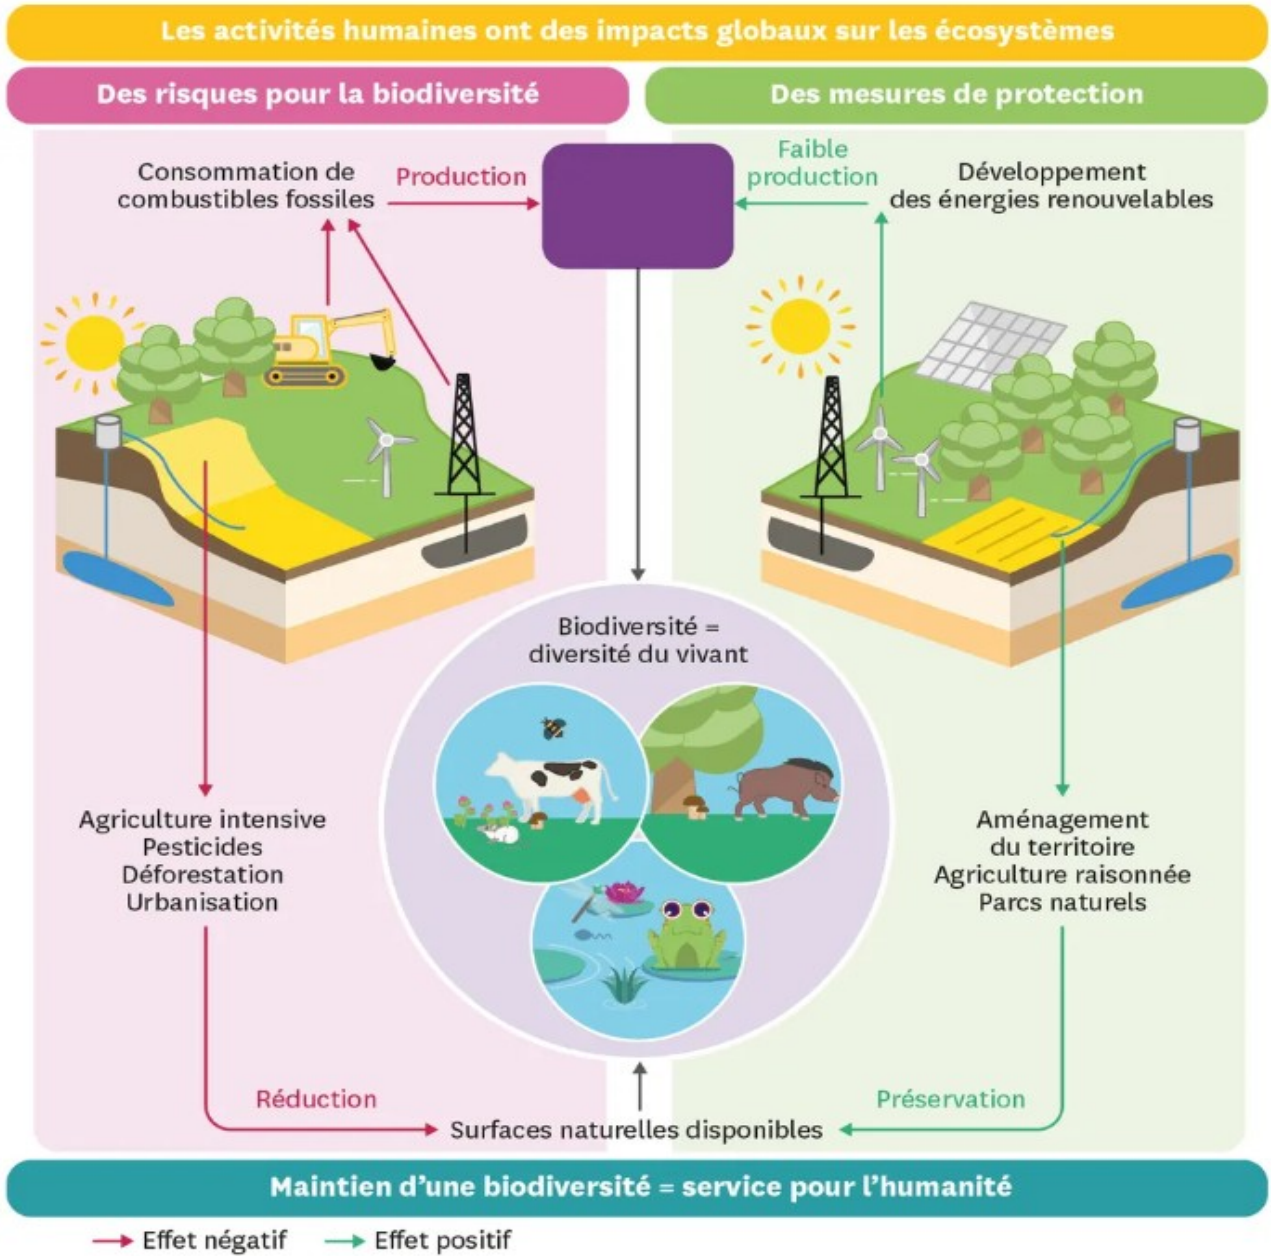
Les activités humaines ont des impacts globaux sur les écosystèmes

Des risques pour la biodiversité

Des mesures de protection

Consommation de combustibles fossiles

Production

Faible production

Développement des énergies renouvelables

Biodiversité = diversité du vivant

Agriculture intensive
Pesticides
Déforestation
Urbanisation

Aménagement du territoire
Agriculture raisonnée
Parcs naturels

Réduction

Préservation

Surfaces naturelles disponibles

Maintien d'une biodiversité = service pour l'humanité

Effet négatif
Effet positif